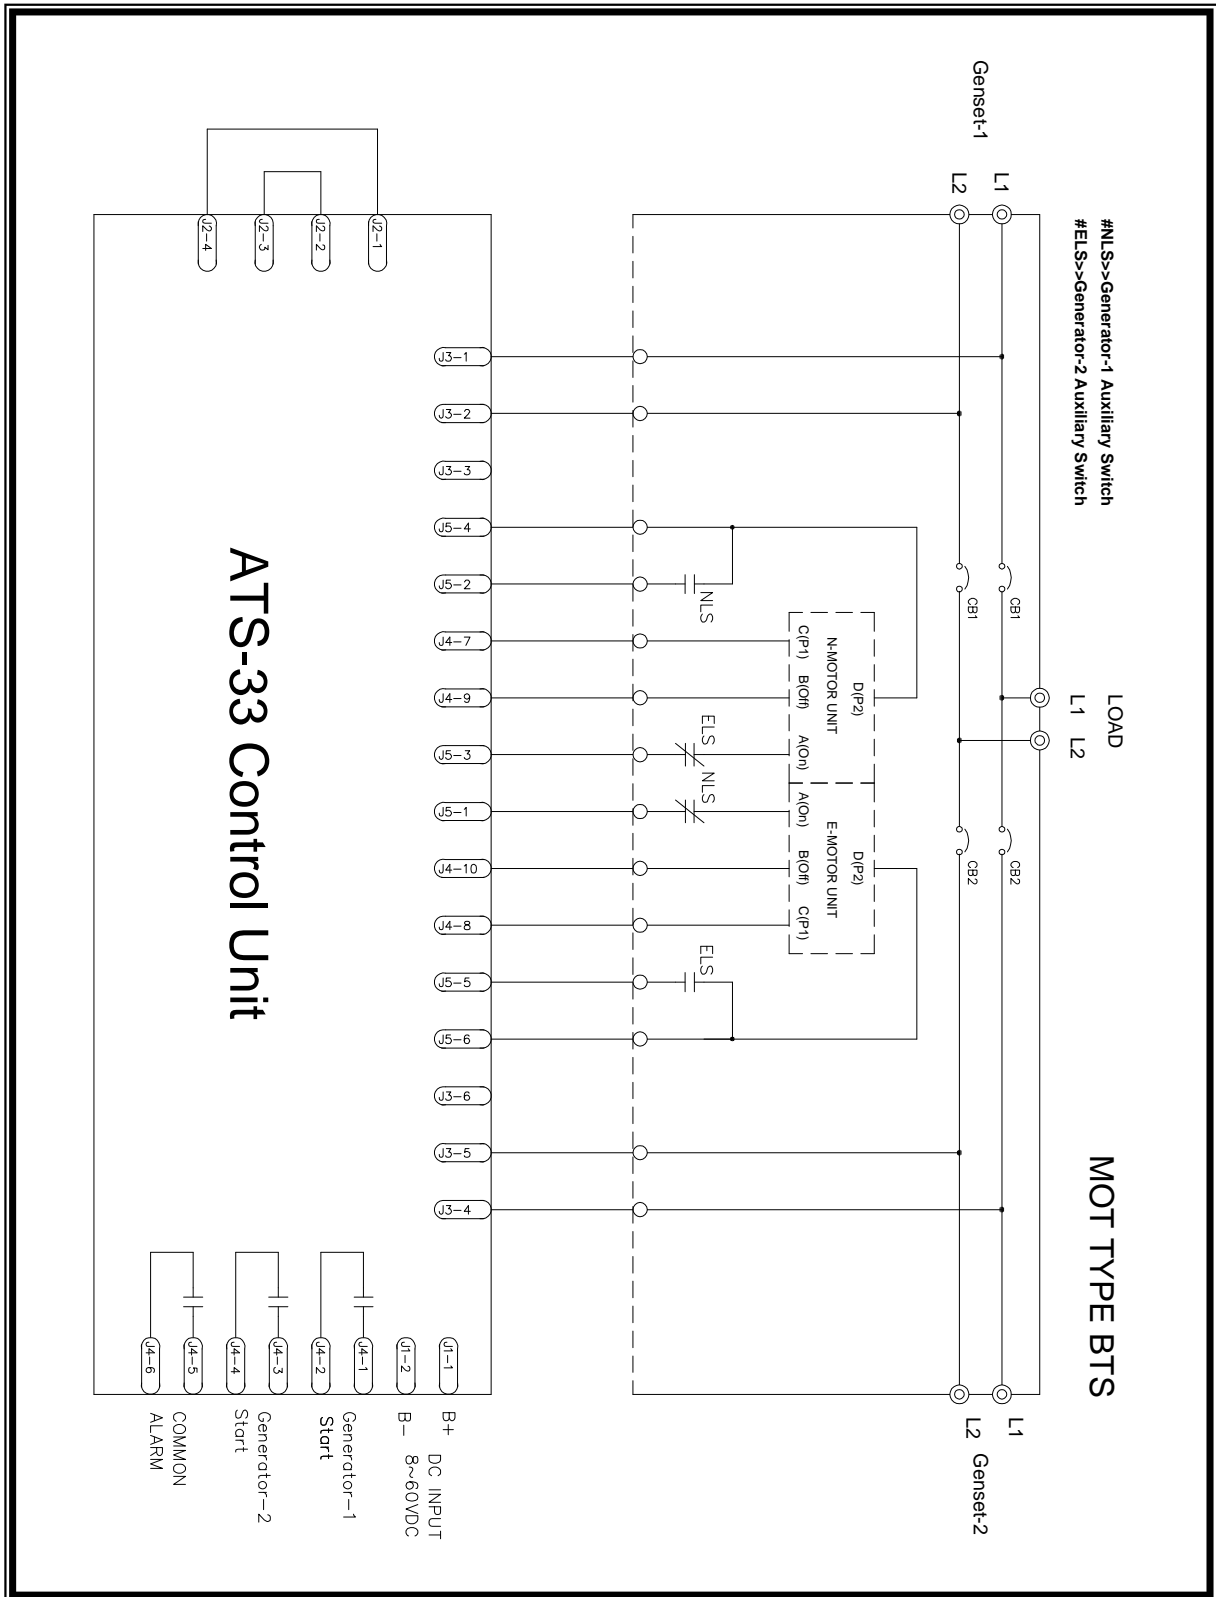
#NLS>>Generator-1 Auxiliary Switch
#ELS>>Generator-2 Auxiliary Switch

Genset-1
L1
L2

J2-4
J2-3
J2-2
J2-1

J3-1
J3-2
J3-3
J5-4
J5-2
J4-7
J4-9
J5-3
J5-1
J4-10
J4-8
J5-5
J5-6
J3-6
J3-5
J3-4

NLS
ELS
NLS
ELS

CB1
CB1
CB2
CB2

D(P2)
N-MOTOR UNIT
C(P1) B(Off) A(On)

D(P2)
E-MOTOR UNIT
A(On) B(Off) C(P1)

LOAD
L1 L2

ATS-33 Control Unit

MOT TYPE BTS

J4-6
J4-5
J4-4
J4-3
J4-2
J4-1
J1-2
J1-1

COMMON ALARM
Generator-2 Start
Generator-1 Start
B-
B+
DC INPUT 8~60VDC

L1
L2
Genset-2